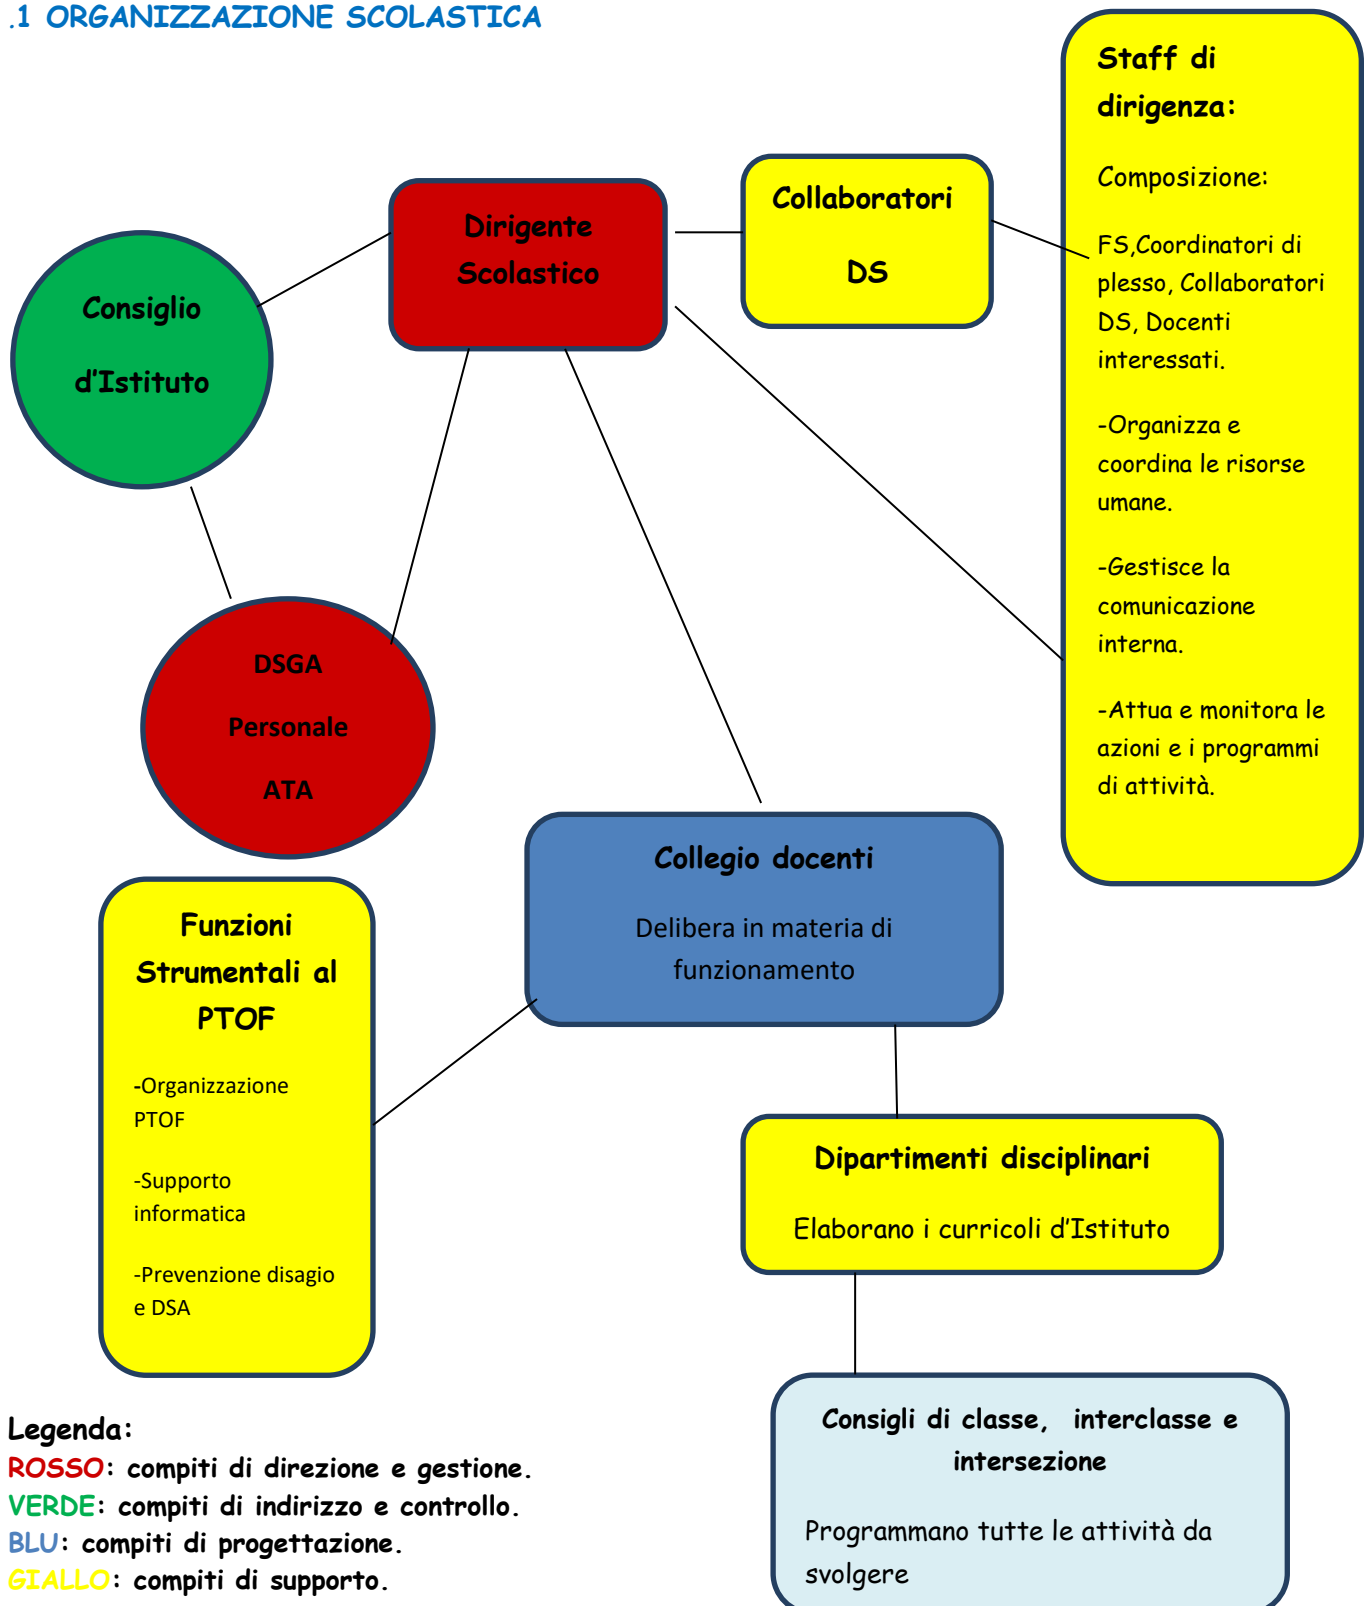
.1 ORGANIZZAZIONE SCOLASTICA

Staff di dirigenza:

Composizione:

FS,Coordinatori di plesso, Collaboratori DS, Docenti interessati.

-Organizza e coordina le risorse umane.

-Gestisce la comunicazione interna.

-Attua e monitora le azioni e i programmi di attività.

Dirigente Scolastico

Collaboratori DS

Consiglio d'Istituto

DSGA Personale ATA

Collegio docenti

Delibera in materia di funzionamento

Funzioni Strumentali al PTOF

-Organizzazione PTOF

-Supporto informatica

-Prevenzione disagio e DSA

Dipartimenti disciplinari

Elaborano i curricoli d'Istituto

Consigli di classe, interclasse e intersezione

Programmano tutte le attività da svolgere

Legenda:
ROSSO: compiti di direzione e gestione.
VERDE: compiti di indirizzo e controllo.
BLU: compiti di progettazione.
GIALLO: compiti di supporto.